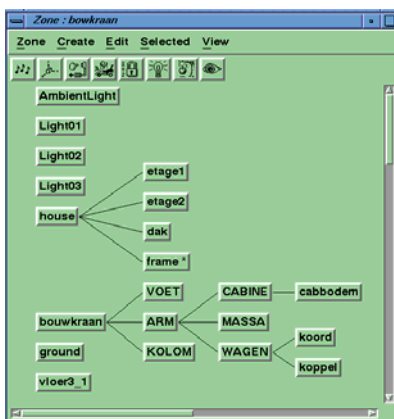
Zone : bowkraan

Zone Create Edit Selected View

AmbientLight

Light01

Light02

Light03

house

etage1

etage2

dak

frame *

bouwkraan

VOET

ARM

KOLOM

CABINE

cabbodem

MASSA

WAGEN

koord

koppel

ground

vloer3_1